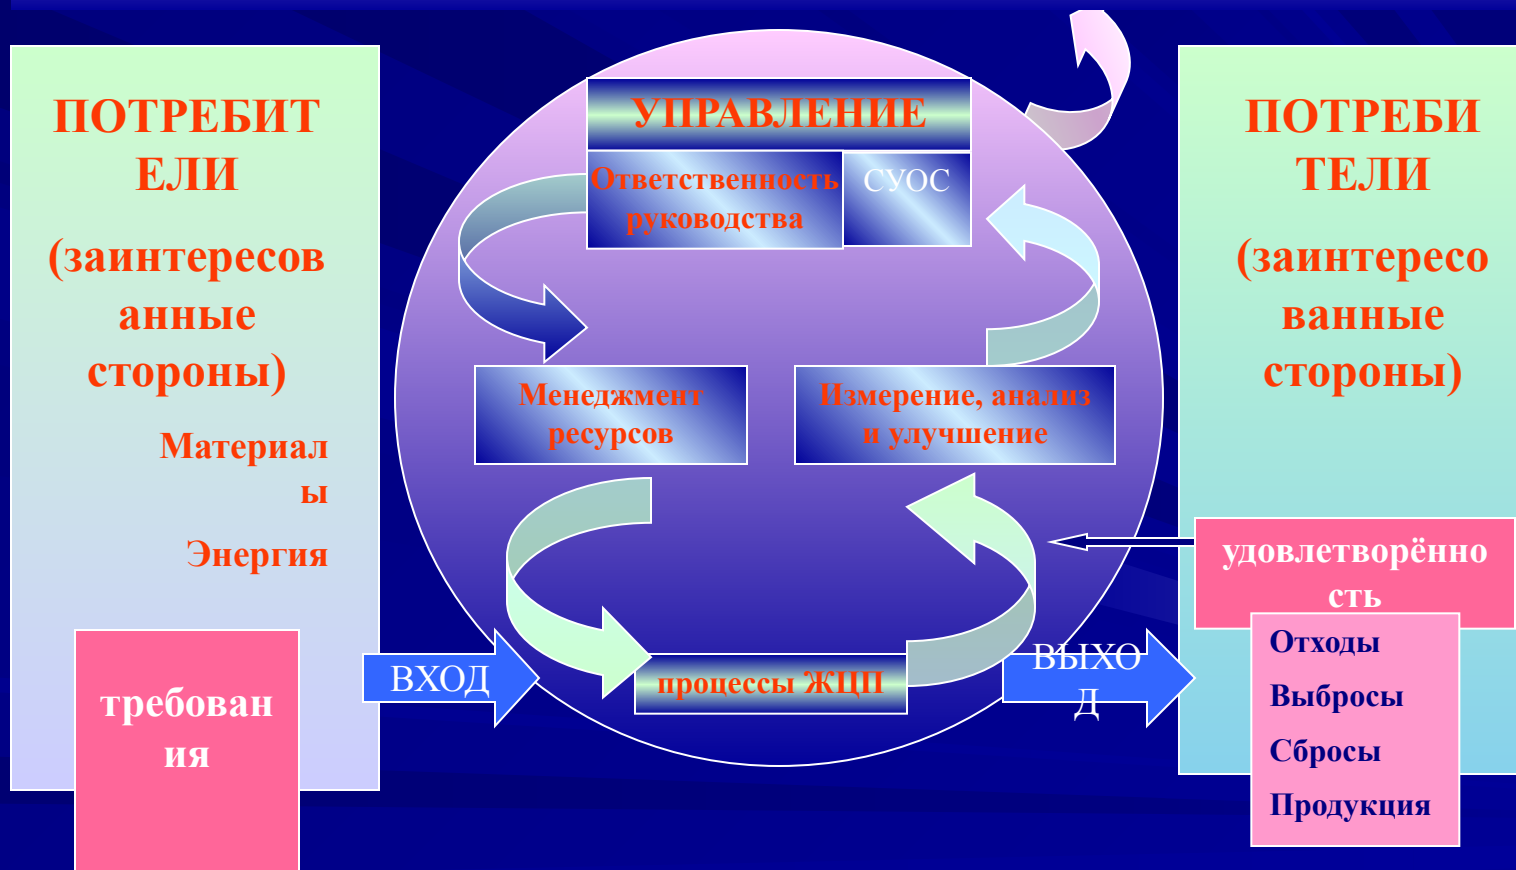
ПОТРЕБИТЕЛИ (заинтересованные стороны)

Материалы

Энергия

требования

УПРАВЛЕНИЕ

Ответственность руководства

СУОС

Менеджмент ресурсов

Измерение, анализ и улучшение

ВХОД

процессы ЖЦП

ВЫХОД

ПОТРЕБИТЕЛИ (заинтересованные стороны)

удовлетворённость

Отходы

Выбросы

Сбросы

Продукция